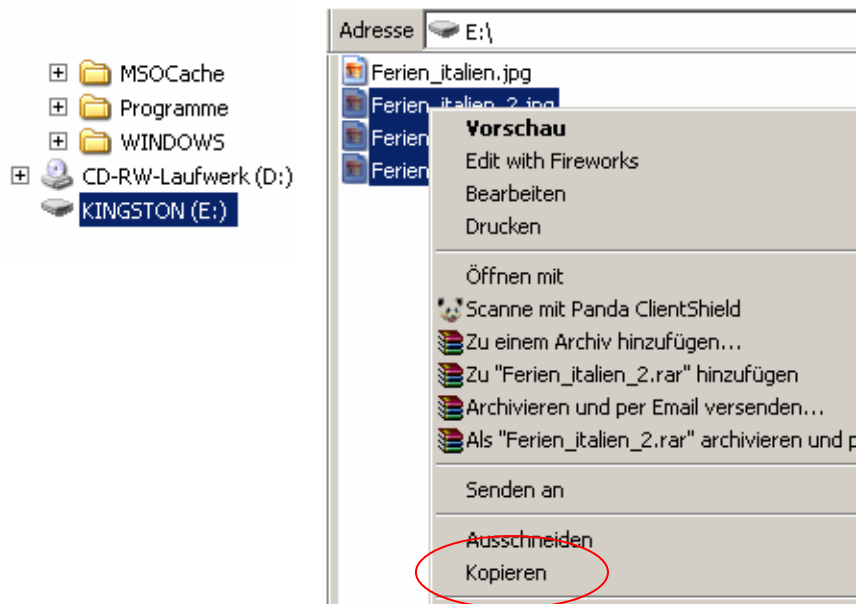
MSOCache
Programme
WINDOWS
CD-RW-Laufwerk (D:)
KINGSTON (E:)

Adresse E:\

Ferien_italien.jpg
Ferien_italien_2.jpg
Ferien
Ferien

Vorschau
Edit with Fireworks
Bearbeiten
Drucken
Öffnen mit
Scanne mit Panda ClientShield
Zu einem Archiv hinzufügen...
Zu "Ferien_italien_2.rar" hinzufügen
Archivieren und per Email versenden...
Als "Ferien_italien_2.rar" archivieren und p
Senden an
Ausschneiden
Kopieren